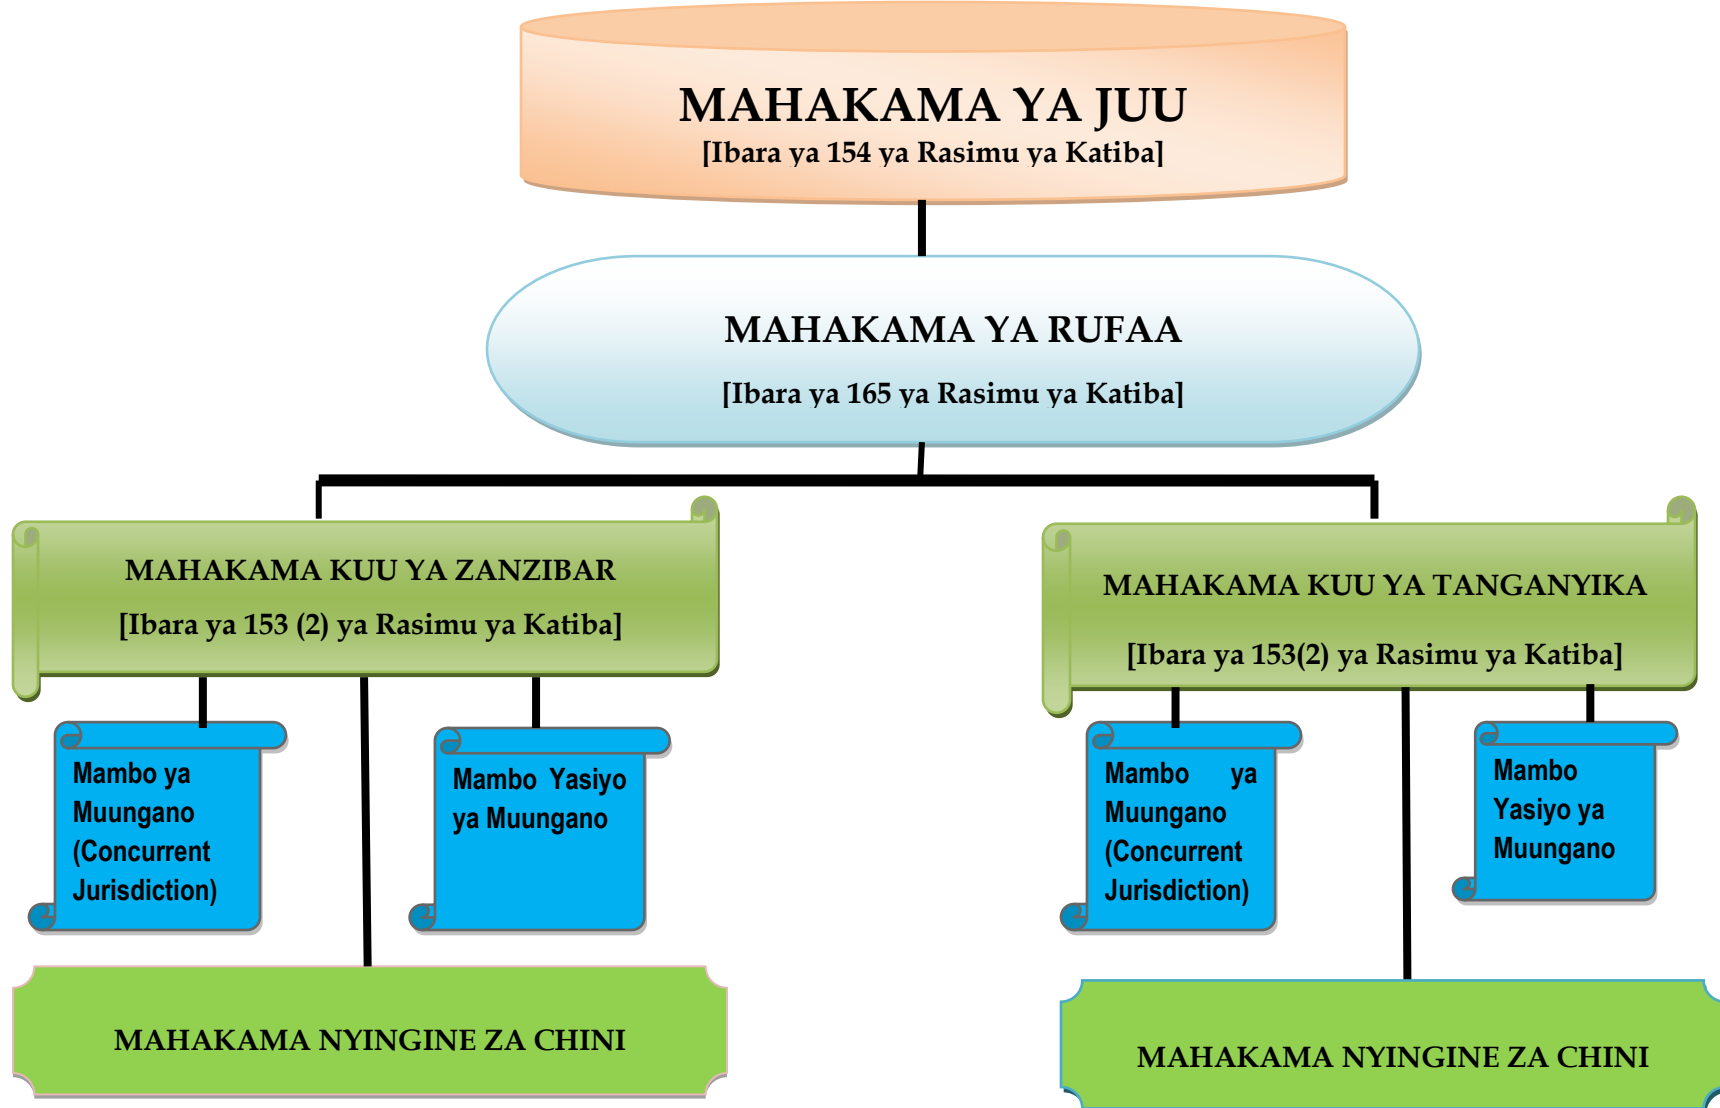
MAHAKAMA YA JUU
[Ibara ya 154 ya Rasimu ya Katiba]

MAHAKAMA YA RUFAA
[Ibara ya 165 ya Rasimu ya Katiba]

MAHAKAMA KUU YA ZANZIBAR
[Ibara ya 153 (2) ya Rasimu ya Katiba]

Mambo ya Muungano (Concurrent Jurisdiction)

Mambo Yasiyo ya Muungano

MAHAKAMA NYINGINE ZA CHINI

MAHAKAMA KUU YA TANGANYIKA
[Ibara ya 153(2) ya Rasimu ya Katiba]

Mambo ya Muungano (Concurrent Jurisdiction)

Mambo Yasiyo ya Muungano

MAHAKAMA NYINGINE ZA CHINI